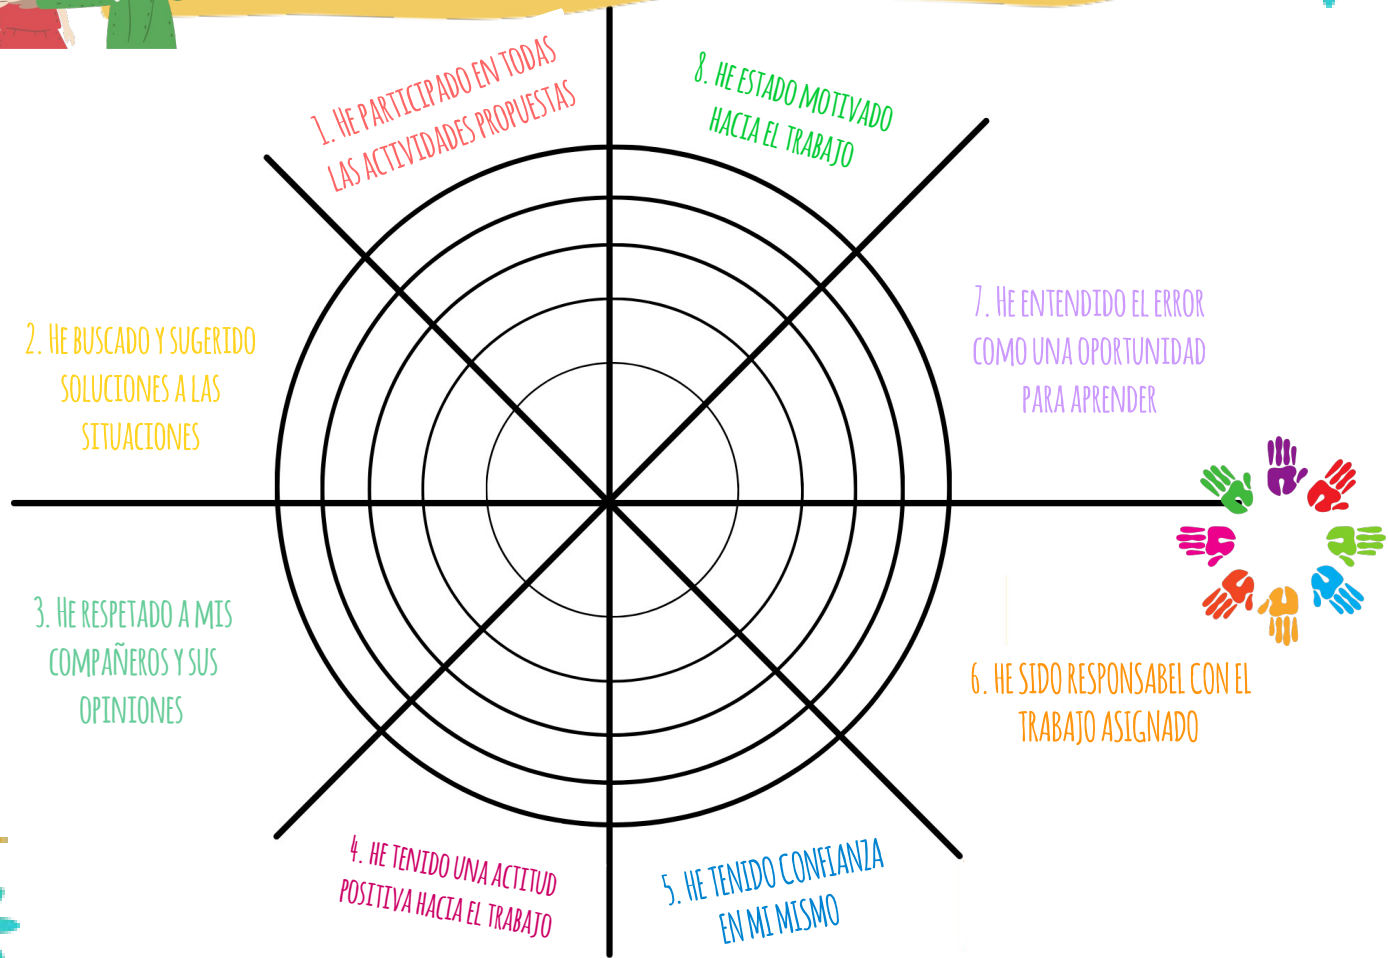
1. HE PARTICIPADO EN TODAS LAS ACTIVIDADES PROPUESTAS

8. HE ESTADO MOTIVADO HACIA EL TRABAJO

2. HE BUSCADO Y SUGERIDO SOLUCIONES A LAS SITUACIONES

7. HE ENTENDIDO EL ERROR COMO UNA OPORTUNIDAD PARA APRENDER

3. HE RESPETADO A MIS COMPAÑEROS Y SUS OPINIONES

6. HE SIDO RESPONSABEL CON EL TRABAJO ASIGNADO

4. HE TENIDO UNA ACTITUD POSITIVA HACIA EL TRABAJO

5. HE TENIDO CONFIANZA EN MI MISMO